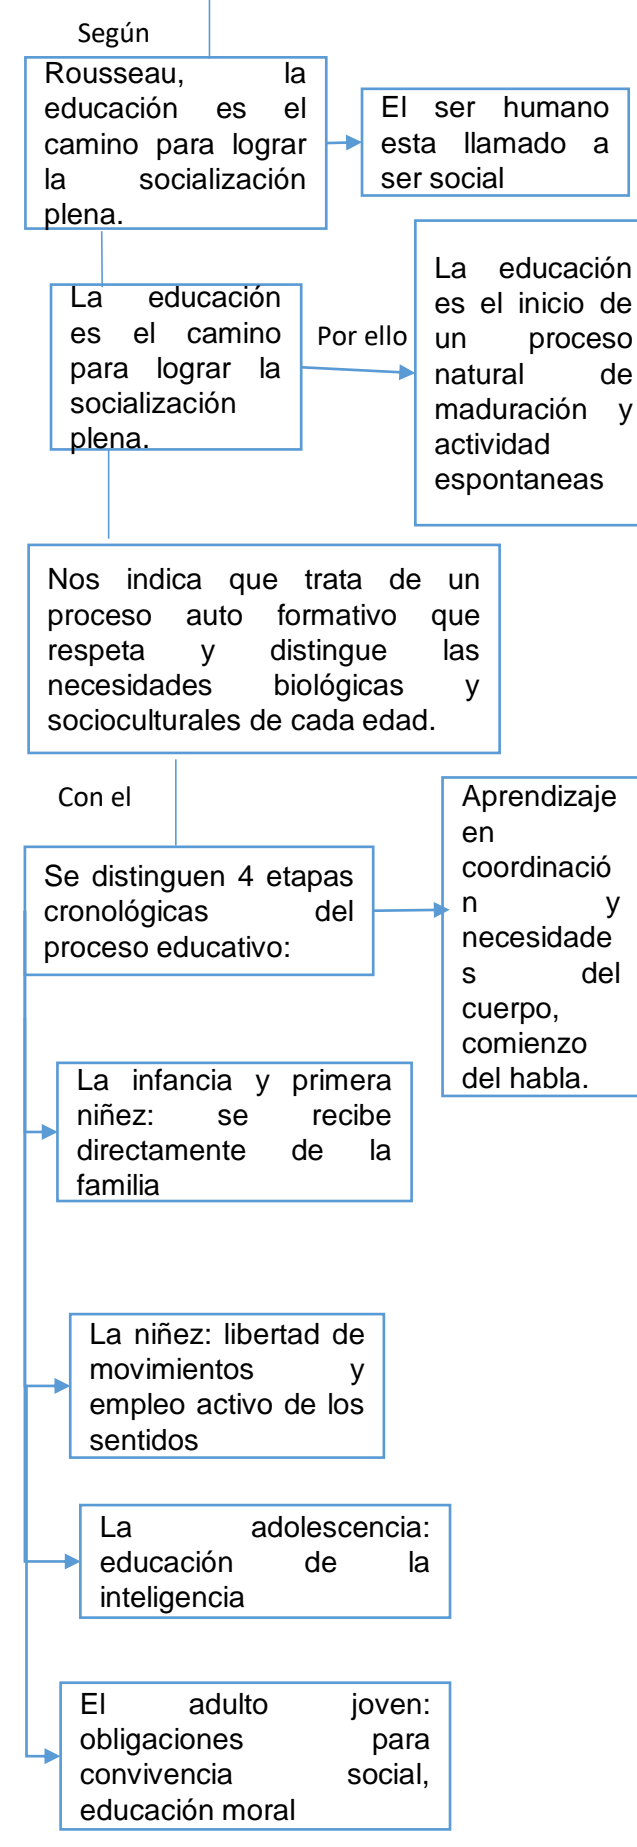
Según

Rousseau, la educación es el camino para lograr la socialización plena.

El ser humano esta llamado a ser social

La educación es el camino para lograr la socialización plena.

Por ello

La educación es el inicio de un proceso natural de maduración y actividad espontaneas

Nos indica que trata de un proceso auto formativo que respeta y distingue las necesidades biológicas y socioculturales de cada edad.

Con el

Se distinguen 4 etapas cronológicas del proceso educativo:

Aprendizaje en coordinación y necesidades del cuerpo, comienzo del habla.

La infancia y primera niñez: se recibe directamente de la familia

La niñez: libertad de movimientos y empleo activo de los sentidos

La adolescencia: educación de la inteligencia

El adulto joven: obligaciones para convivencia social, educación moral